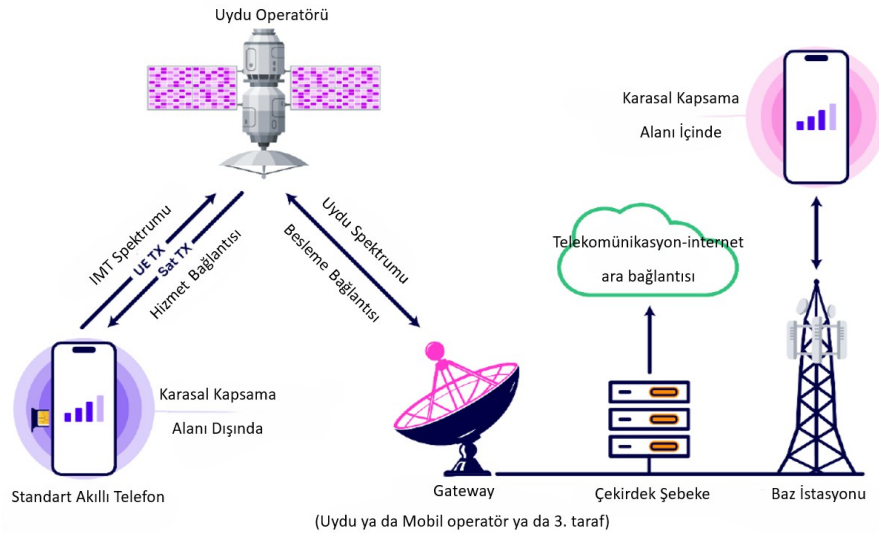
Uydu Operatörü

Karasal Kapsama Alanı İçinde

IMT Spektrumu
UE TX
Sat TX
Hizmet Bağlantısı

Uydu Spektrumu
Besleme Bağlantısı

Telekomünikasyon-internet ara bağlantısı

Karasal Kapsama Alanı Dışında

Standart Akıllı Telefon

Gateway

Çekirdek Şebeke

Baz İstasyonu

(Uydu ya da Mobil operatör ya da 3. taraf)